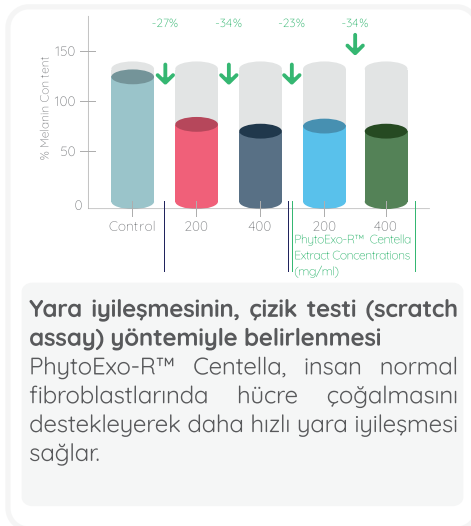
-27% -34% -23% -34%

150
100
50
0

% Melanin Content

Control 200 400 200 400

PhytoExo-R™ Centella Extract Concentrations (mg/ml)

**Yara iyileşmesinin, çizik testi (scratch assay) yöntemiyle belirlenmesi**

PhytoExo-R™ Centella, insan normal fibroblastlarında hücre çoğalmasını destekleyerek daha hızlı yara iyileşmesi sağlar.